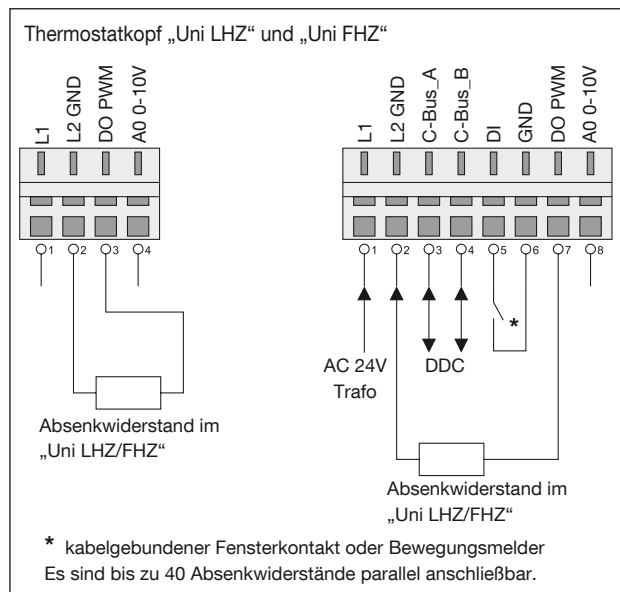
Thermostatkopf „Uni LHZ“ und „Uni FHZ“

L1
L2 GND
DO PWM
A0 0-10V

1 2 3 4

Absenkwiderstand im „Uni LHZ/FHZ“

L1
L2 GND
C-Bus_A
C-Bus_B
DI
GND
DO PWM
A0 0-10V

1 2 3 4 5 6 7 8

*

AC 24V Trafo

DDC

Absenkwiderstand im „Uni LHZ/FHZ“

* kabelgebundener Fensterkontakt oder Bewegungsmelder
Es sind bis zu 40 Absenkwiderstände parallel anschließbar.